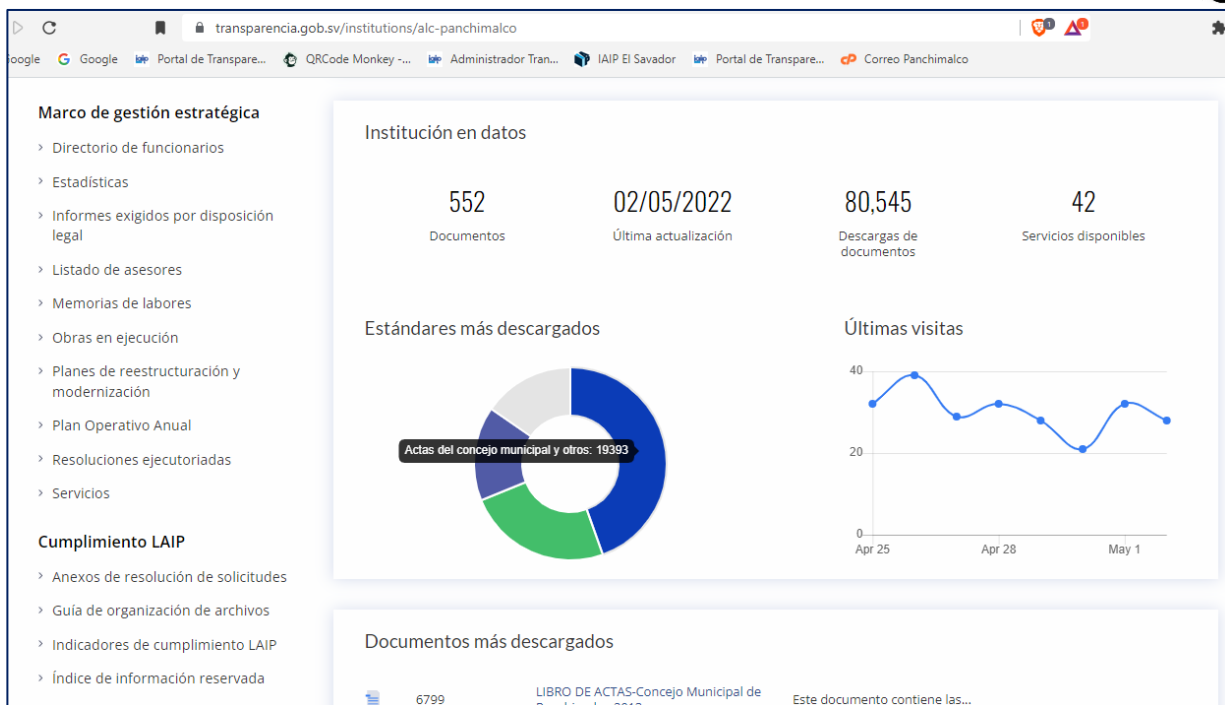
transparencia.gob.sv/institutions/alc-panchimalco

oogle Google Portal de Transpare... QRCode Monkey -... Administrador Tran... IAIP El Savador Portal de Transpare... Correo Panchimalco

Marco de gestión estratégica

› Directorio de funcionarios
› Estadísticas
› Informes exigidos por disposición legal
› Listado de asesores
› Memorias de labores
› Obras en ejecución
› Planes de reestructuración y modernización
› Plan Operativo Anual
› Resoluciones ejecutoriadas
› Servicios

Cumplimiento LAIP

› Anexos de resolución de solicitudes
› Guía de organización de archivos
› Indicadores de cumplimiento LAIP
› Índice de información reservada

Institución en datos

552
Documentos

02/05/2022
Última actualización

80,545
Descargas de documentos

42
Servicios disponibles

Estándares más descargados

Actas del concejo municipal y otros: 19393

Últimas visitas

40
20
0
Apr 25
Apr 28
May 1

Documentos más descargados

6799 LIBRO DE ACTAS-Concejo Municipal de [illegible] Este documento contiene las...